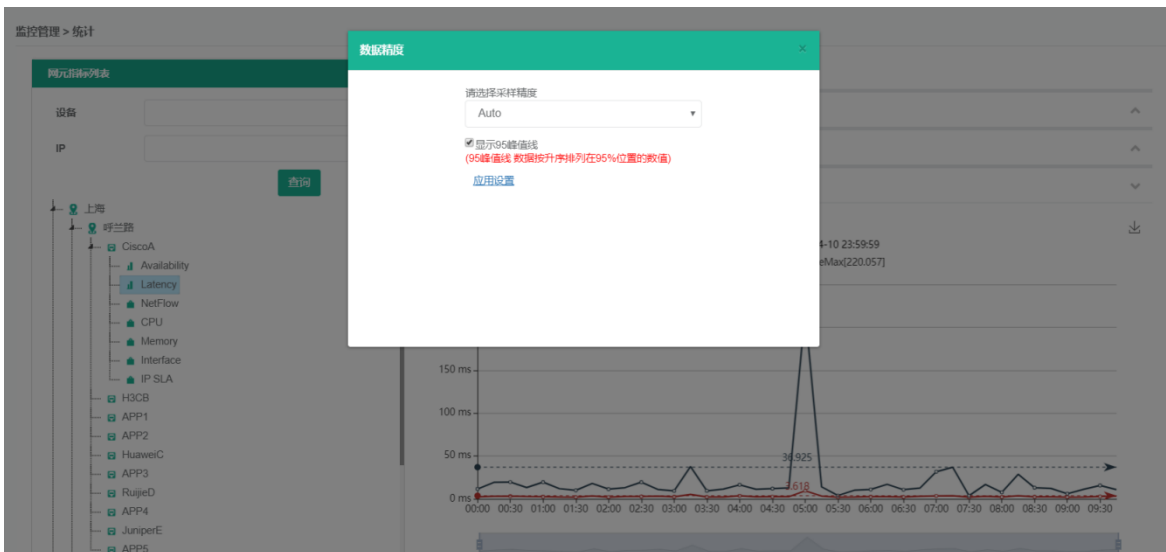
监控管理 > 统计

网元指标列表

设备

IP

查询

上海
呼兰路
CiscoA
Availability
Latency
NetFlow
CPU
Memory
Interface
IP SLA
H3CB
APP1
APP2
HuaweiC
APP3
RuijieD
APP4
JuniperE
APP5

数据精度

×

请选择采样精度

Auto

显示95峰值线
(95峰值线 数据按升序排列在95%位置的数值)

应用设置

4-10 23:59:59
eMax[220.057]

150 ms
100 ms
50 ms
0 ms

38.925
1.618

00:00 00:30 01:00 01:30 02:00 02:30 03:00 03:30 04:00 04:30 05:00 05:30 06:00 06:30 07:00 07:30 08:00 08:30 09:00 09:30